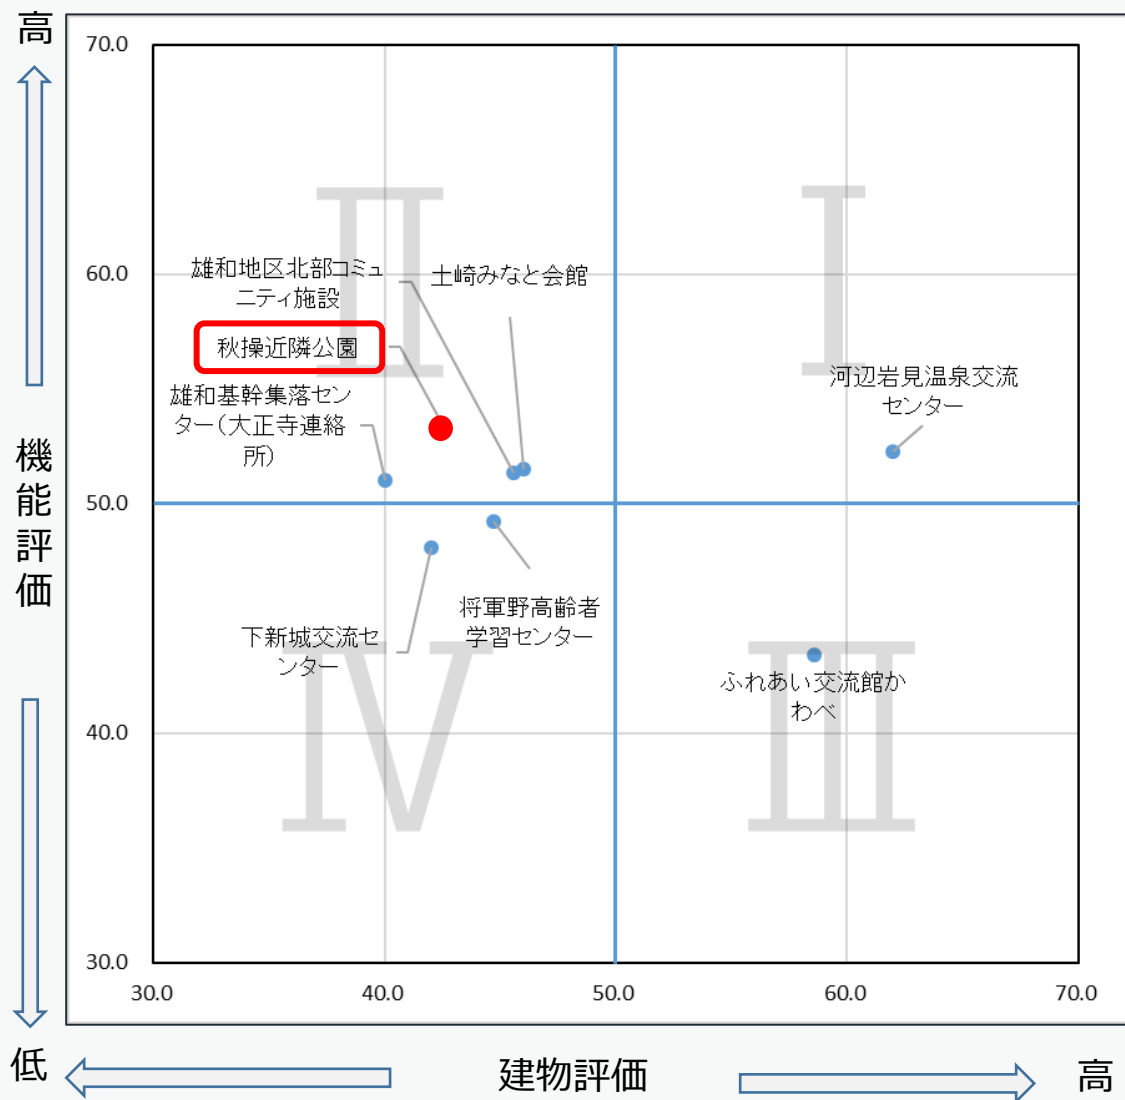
高

機能評価

低

70.0

60.0

50.0

40.0

30.0

30.0

40.0

50.0

60.0

70.0

II

I

IV

III

雄和地区北部コミュニティ施設

土崎みなと会館

秋操近隣公園

雄和基幹集落センター（大正寺連絡所）

河辺岩見温泉交流センター

将軍野高齢者学習センター

下新城交流センター

ふれあい交流館かわべ

建物評価

高